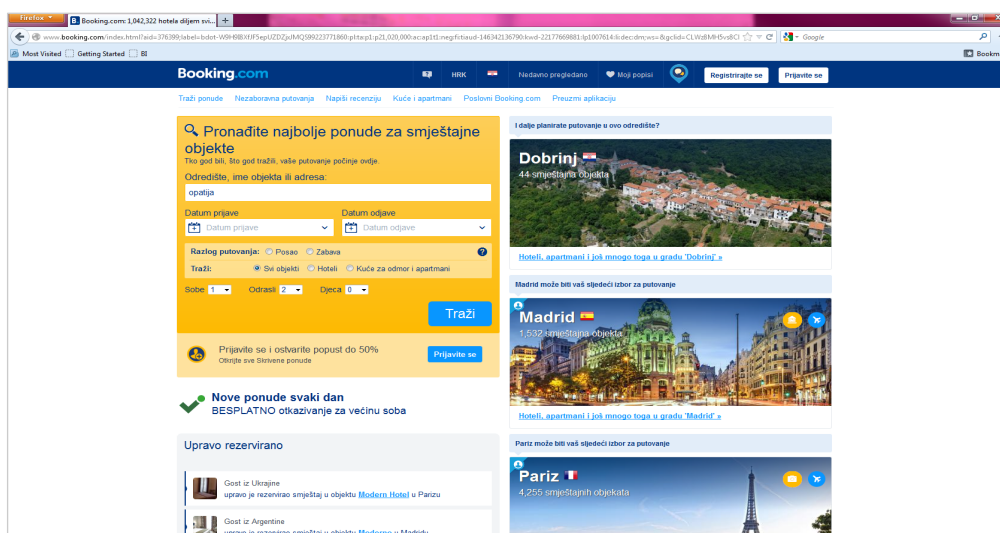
Firefox
Booking.com: 1,042,322 hotela diljem svi...
www.booking.com/index.html?aid=376399;label=bdot-W9H9BXfJF5epUZDZjuJMQS89223771860:pl:ta:p1:p21,020,000:ac:ap1t1:neg:fi:tiaud-146342136790:kwd-22177669881:lp1007614:li:dec:dm;ws=&gclid=CLWzBlMH5vs8CI
Google
Most Visited Getting Started BI
Bookm

Booking.com
HRK
Nedavno pregledano
Moji popisi
Registrirajte se
Prijavite se

Traži ponude Nezaboravna putovanja Napiši recenziju Kuće i apartmani Poslovni Booking.com Preuzmi aplikaciju

Pronađite najbolje ponude za smještajne objekte
Tko god bili, što god tražili, vaše putovanje počinje ovdje.
Odredište, ime objekta ili adresa:
opatija
Datum prijave
Datum prijave
Datum odjave
Datum odjave
Razlog putovanja: Posao Zabava
Traži: Svi objekti Hoteli Kuće za odmor i apartmani
Sobe 1 Odrasli 2 Djeca 0
Traži

Prijavite se i ostvarite popust do 50%
Otkrijte sve Skrivene ponude
Prijavite se

Nove ponude svaki dan
BESPLATNO otkazivanje za većinu soba

Upravo rezervirano

Gost iz Ukrajine
upravo je rezervirao smještaj u objektu Modern Hotel u Parizu

Gost iz Argentine
upravo je rezervirao smještaj u objektu Moderno u Madridu

I dalje planirate putovanje u ovo odredište?
Dobrinj
44 smještajna objekta
Hoteli, apartmani i još mnogo toga u gradu 'Dobrinj' »

Madrid može biti vaš sljedeći izbor za putovanje
Madrid
1,532 smještajna objekta
Hoteli, apartmani i još mnogo toga u gradu 'Madrid' »

Pariz može biti vaš sljedeći izbor za putovanje
Pariz
4,255 smještajnih objekata